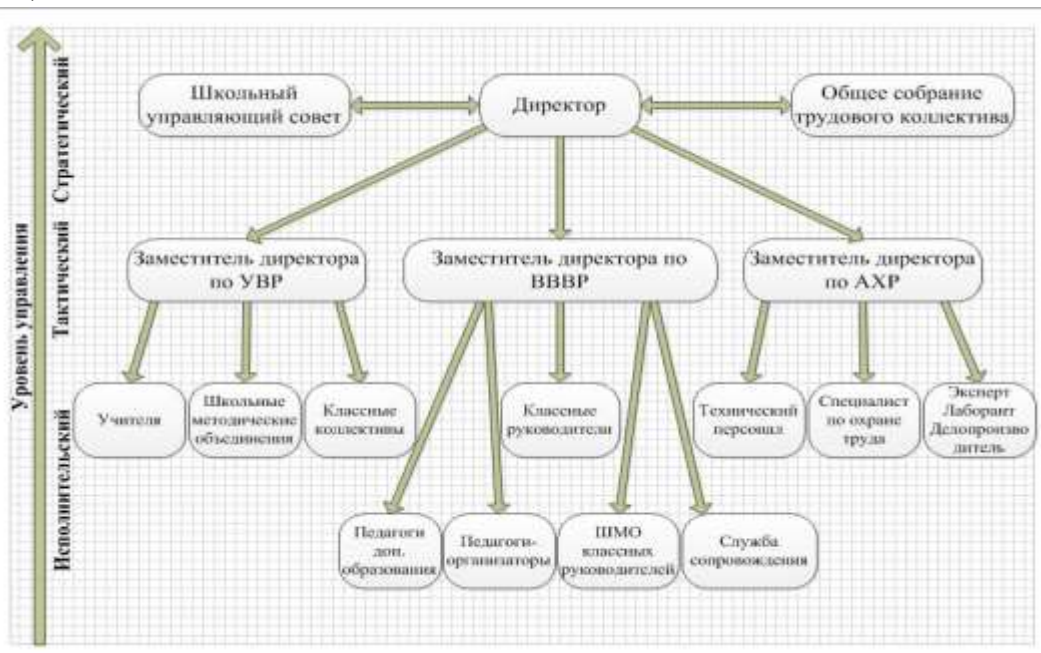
Уровень управления

Стратегический

Тактический

Исполнительский

Школьный управляющий совет

Директор

Общее собрание трудового коллектива

Заместитель директора по УВР

Заместитель директора по ВВВР

Заместитель директора по АХР

Учителя

Школьные методические объединения

Классные коллективы

Классные руководители

Технический персонал

Специалист по охране труда

Эксперт Лаборант Делопроизводитель

Педагоги доп. образования

Педагоги-организаторы

ШМО классных руководителей

Служба сопровождения